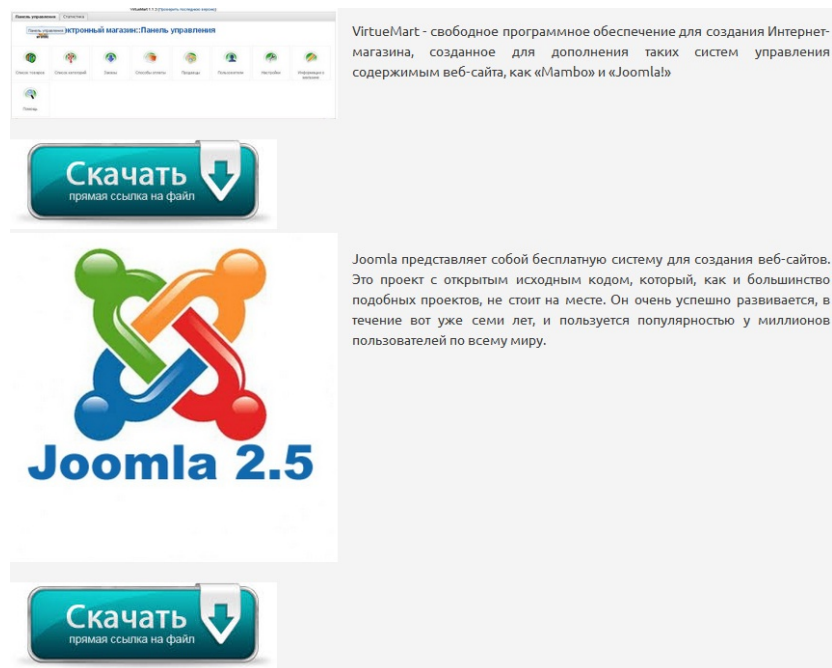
Панель управления | Статистика

ктронный магазин:Панель управления

VirtueMart - свободное программное обеспечение для создания Интернет-магазина, созданное для дополнения таких систем управления содержимым веб-сайта, как «Mambo» и «Joomla!»

Скачать
прямая ссылка на файл

Joomla 2.5

Joomla представляет собой бесплатную систему для создания веб-сайтов. Это проект с открытым исходным кодом, который, как и большинство подобных проектов, не стоит на месте. Он очень успешно развивается, в течение вот уже семи лет, и пользуется популярностью у миллионов пользователей по всему миру.

Скачать
прямая ссылка на файл